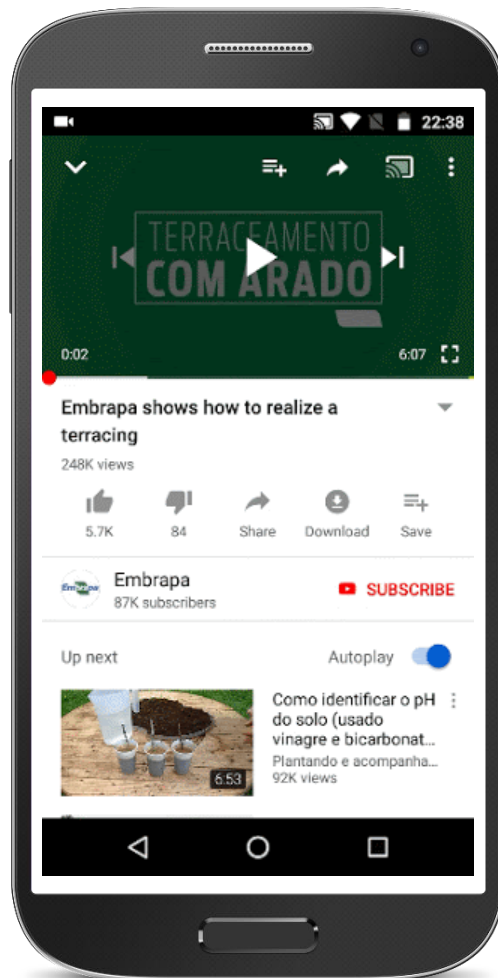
22:38

TERRACEAMENTO
COM ARADO

0:02

6:07

Embrapa shows how to realize a terracing

248K views

5.7K

84

Share

Download

Save

Embrapa

Embrapa
87K subscribers

SUBSCRIBE

Up next

Autoplay

6:53

Como identificar o pH do solo (usado vinagre e bicarbonat...

Plantando e acompanha...
92K views